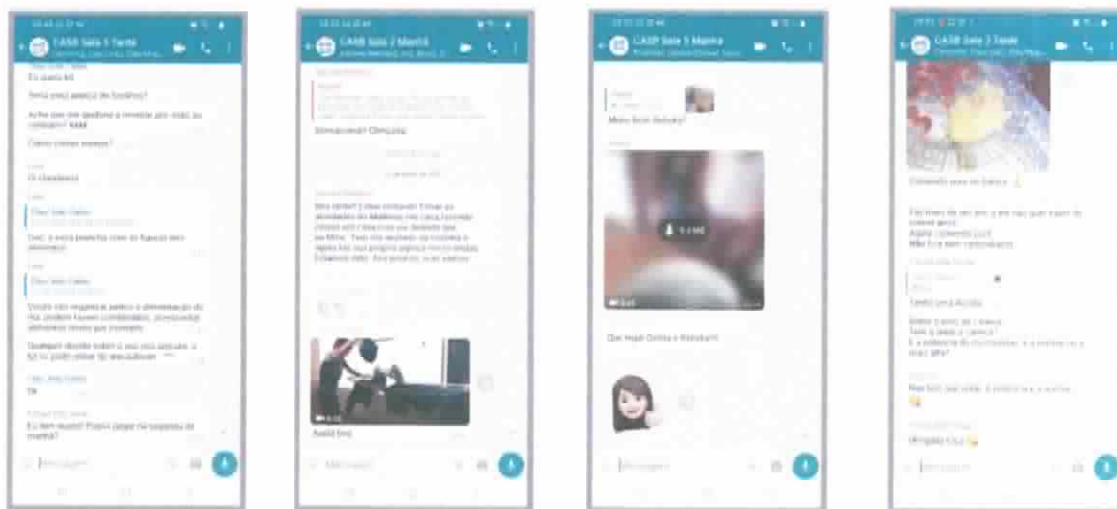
CASB Sala 5 Tarde

Eu quero kit

Amiga você gostou do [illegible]?

Acho que ela gostou e revelou pro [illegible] no caminho? Kkkk

Como vocês estão?

Oi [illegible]

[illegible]

Mensagem

CASB Sala 2 Manhã

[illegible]

Mensagem

CASB Sala 3 Manhã

Meu bom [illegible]

Que Hadi Gostou e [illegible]

Mensagem

CASB Sala 3 Tarde

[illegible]

Obrigada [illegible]

Mensagem